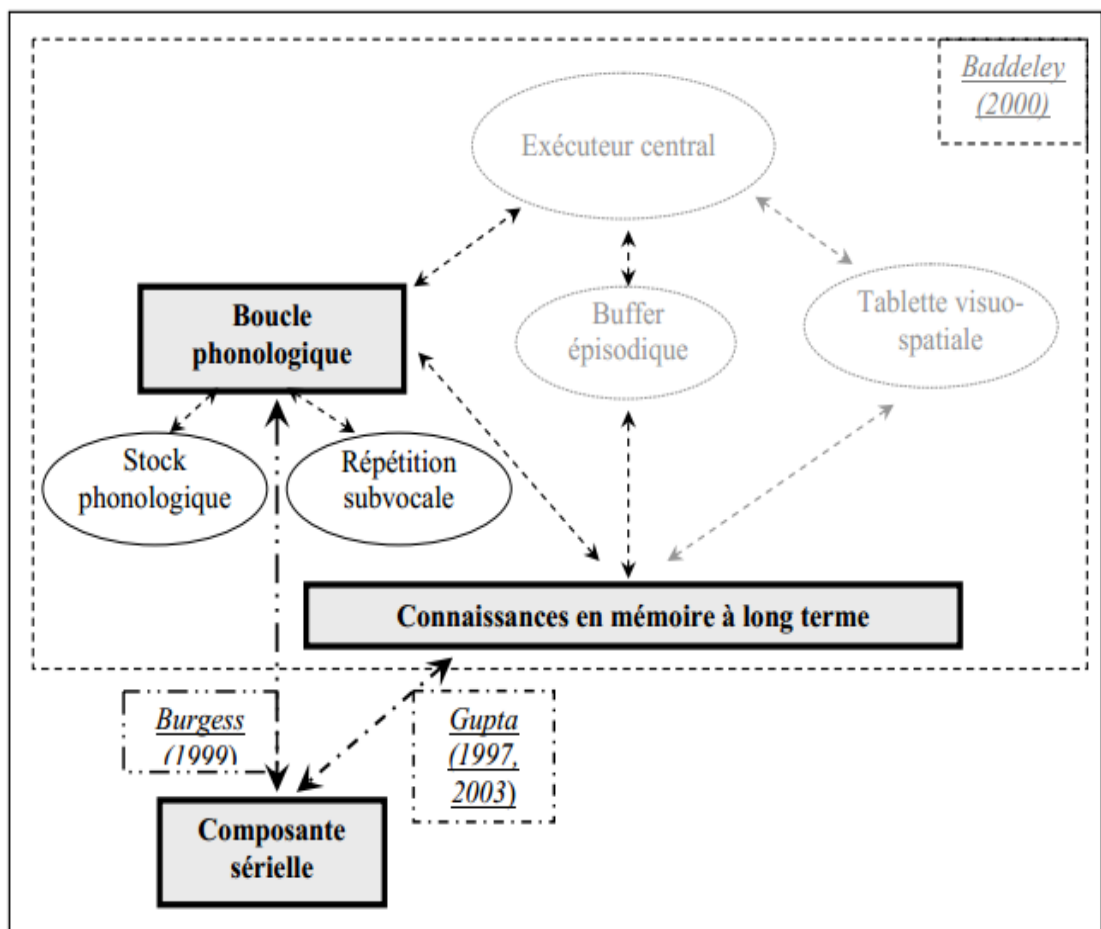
Baddeley (2000)

Exécuteur central

Boucle phonologique

Buffer épisodique

Tablette visuo-spatiale

Stock phonologique

Répétition subvocale

Connaissances en mémoire à long terme

Burgess (1999)

Gupta (1997, 2003)

Composante sérielle